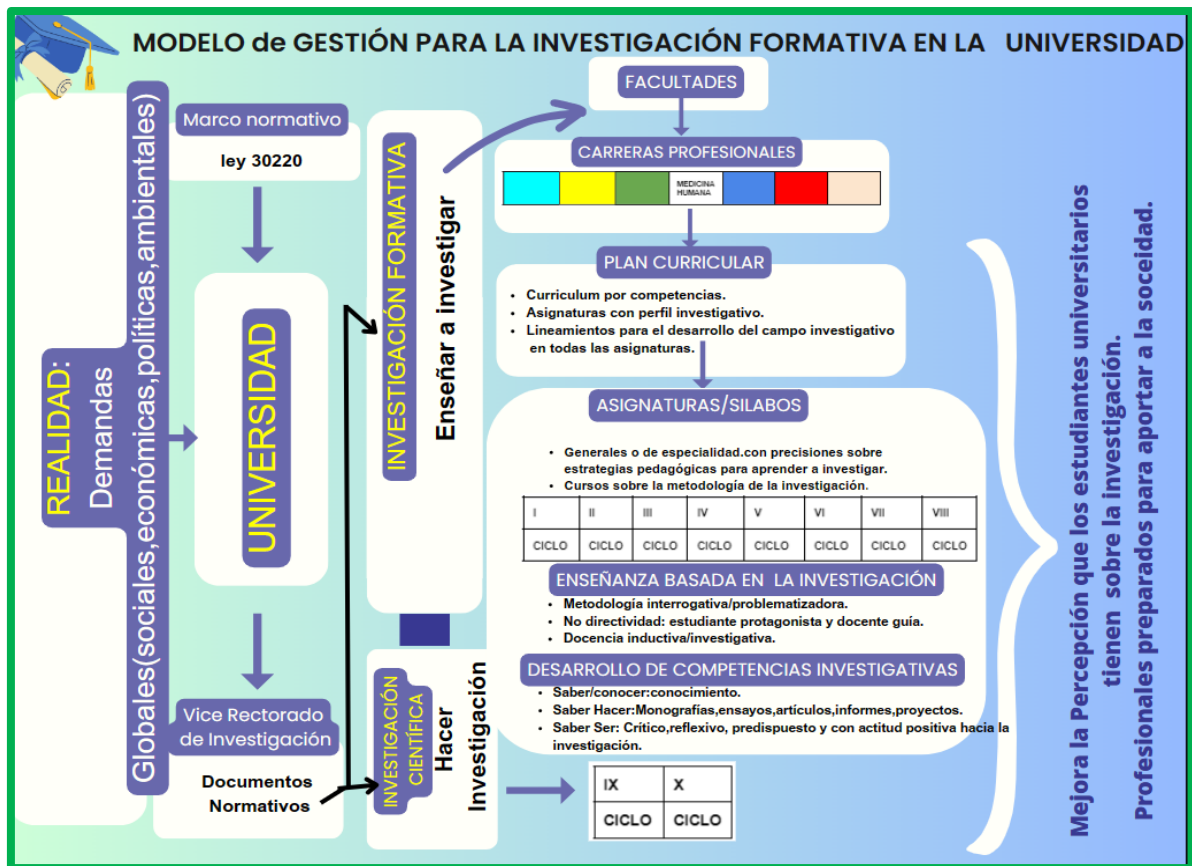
MODELO de GESTIÓN PARA LA INVESTIGACIÓN FORMATIVA EN LA UNIVERSIDAD

REALIDAD: Demandas Globales(sociales,económicas,políticas,ambientales)

Marco normativo

ley 30220

UNIVERSIDAD

Vice Rectorado de Investigación

Documentos Normativos

INVESTIGACIÓN FORMATIVA

Enseñar a investigar

INVESTIGACIÓN CIENTÍFICA

Hacer Investigación

FACULTADES

CARRERAS PROFESIONALES

MEDICINA HUMANA

PLAN CURRICULAR

- Curriculum por competencias.
- Asignaturas con perfil investigativo.
- Lineamientos para el desarrollo del campo investigativo en todas las asignaturas.

ASIGNATURAS/SILABOS

- Generales o de especialidad.con precisiones sobre estrategias pedagógicas para aprender a investigar.
- Cursos sobre la metodología de la investigación.

| I | II | III | IV | V | VI | VII | VIII |
|---|---|---|---|---|---|---|---|
| CICLO | CICLO | CICLO | CICLO | CICLO | CICLO | CICLO | CICLO |

ENSEÑANZA BASADA EN LA INVESTIGACIÓN

- Metodología interrogativa/problematizadora.
- No directividad: estudiante protagonista y docente guía.
- Docencia inductiva/investigativa.

DESARROLLO DE COMPETENCIAS INVESTIGATIVAS

- Saber/conocer:conocimiento.
- Saber Hacer:Monografías,ensayos,artículos,informes,proyectos.
- Saber Ser: Crítico,reflexivo, predispuesto y con actitud positiva hacia la investigación.

| IX | X |
|---|---|
| CICLO | CICLO |

Mejora la Percepción que los estudiantes universitarios tienen sobre la investigación.
Profesionales preparados para aportar a la sociedad.